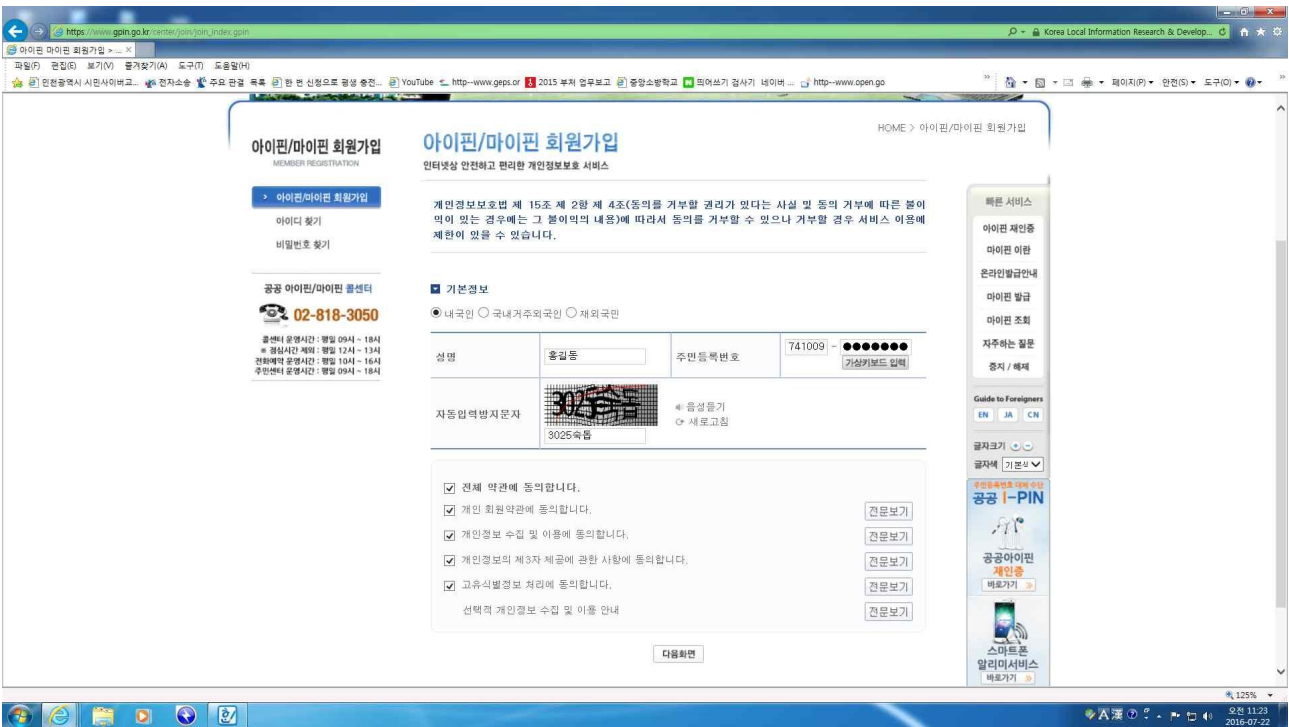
https://www.gpin.go.kr/center/join/join_index.gpin
Korea Local Information Research & Develop...
아이핀 마이핀 회원가입 > ...
파일(F) 편집(E) 보기(V) 즐겨찾기(A) 도구(T) 도움말(H)
인천광역시 시민사이버교... 전자소송 주요 관결 목록 한 번 신청으로 평생 충전... YouTube http--www.geps.or 2015 부처 업무보고 중앙소방학교 띄어쓰기 검사기 네이버 ... http--www.open.go
페이지(P) 안전(S) 도구(O)

아이핀/마이핀 회원가입
MEMBER REGISTRATION

아이핀/마이핀 회원가입
인터넷상 안전하고 편리한 개인정보보호 서비스

HOME > 아이핀/마이핀 회원가입

> 아이핀/마이핀 회원가입
아이디 찾기
비밀번호 찾기

공공 아이핀/마이핀 콜센터
02-818-3050
콜센터 운영시간 : 평일 09시 ~ 18시
※ 점심시간 제외 : 평일 12시 ~ 13시
전화예약 운영시간 : 평일 10시 ~ 16시
주민센터 운영시간 : 평일 09시 ~ 18시

개인정보보호법 제 15조 제 2항 제 4조(동의를 거부할 권리가 있다는 사실 및 동의 거부에 따른 불이익이 있는 경우에는 그 불이익의 내용)에 따라서 동의를 거부할 수 있으나 거부할 경우 서비스 이용에 제한이 있을 수 있습니다.

기본정보
내국인 국내거주외국인 재외국민

| 성명 | 홍길동 | 주민등록번호 | 741009 - ●●●●●●● 가상키보드 입력 |
|---|---|---|---|
| 자동입력방지문자 | 3025숙듬 3025숙듬 | 음성듣기 새로고침 | |

전체 약관에 동의합니다.
개인 회원약관에 동의합니다. 전문보기
개인정보 수집 및 이용에 동의합니다. 전문보기
개인정보의 제3자 제공에 관한 사항에 동의합니다. 전문보기
고유식별정보 처리에 동의합니다. 전문보기
선택적 개인정보 수집 및 이용 안내 전문보기

다음화면

빠른 서비스
아이핀 재인증
마이핀 이란
온라인발급안내
마이핀 발급
마이핀 조회
자주하는 질문
중지 / 해제
Guide to Foreigners
EN JA CN
글자크기
글자색 기본색
주민등록번호 대체 수단
공공 I-PIN
공공아이핀 재인증
바로가기
스마트폰 알리미서비스
바로가기

125%
오전 11:23
2016-07-22